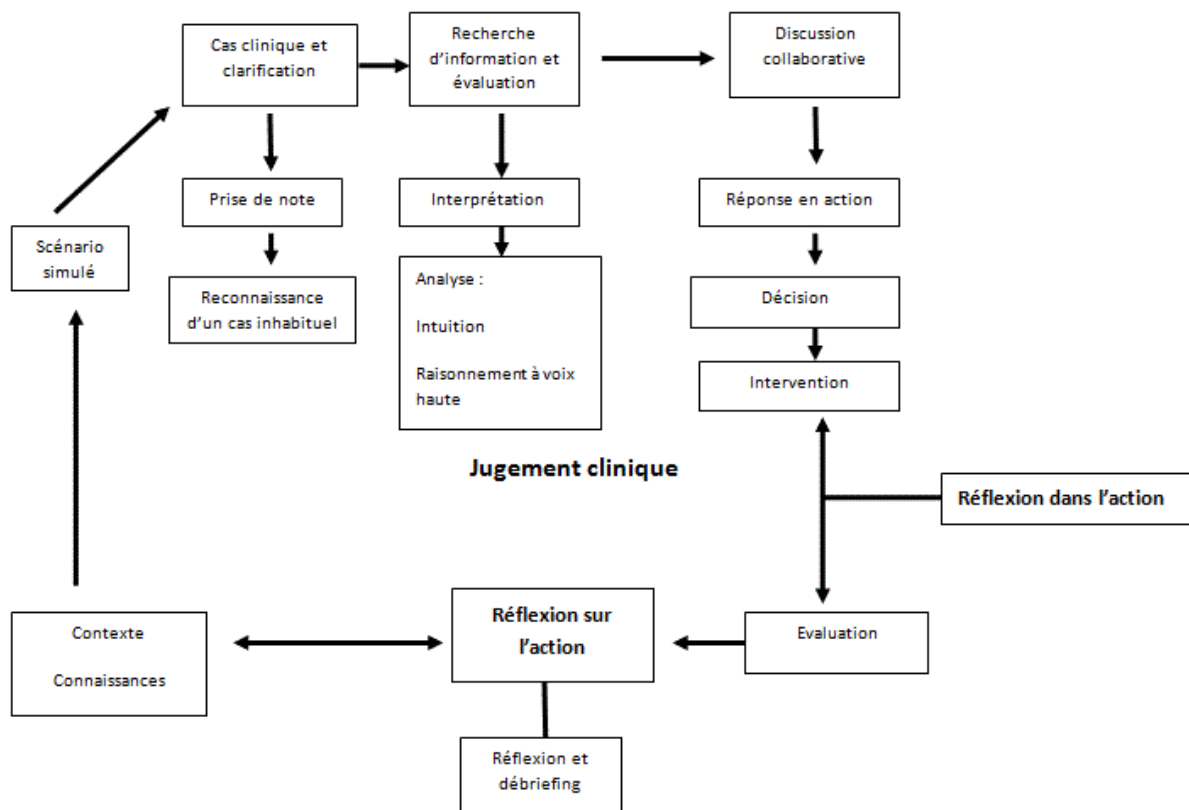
Cas clinique et clarification

Recherche d'information et évaluation

Discussion collaborative

Prise de note

Interprétation

Réponse en action

Scénario simulé

Reconnaissance d'un cas inhabituel

Analyse :

Intuition

Raisonnement à voix haute

Décision

Intervention

Jugement clinique

Réflexion dans l'action

Contexte

Connaissances

Réflexion sur l'action

Evaluation

Réflexion et débriefing